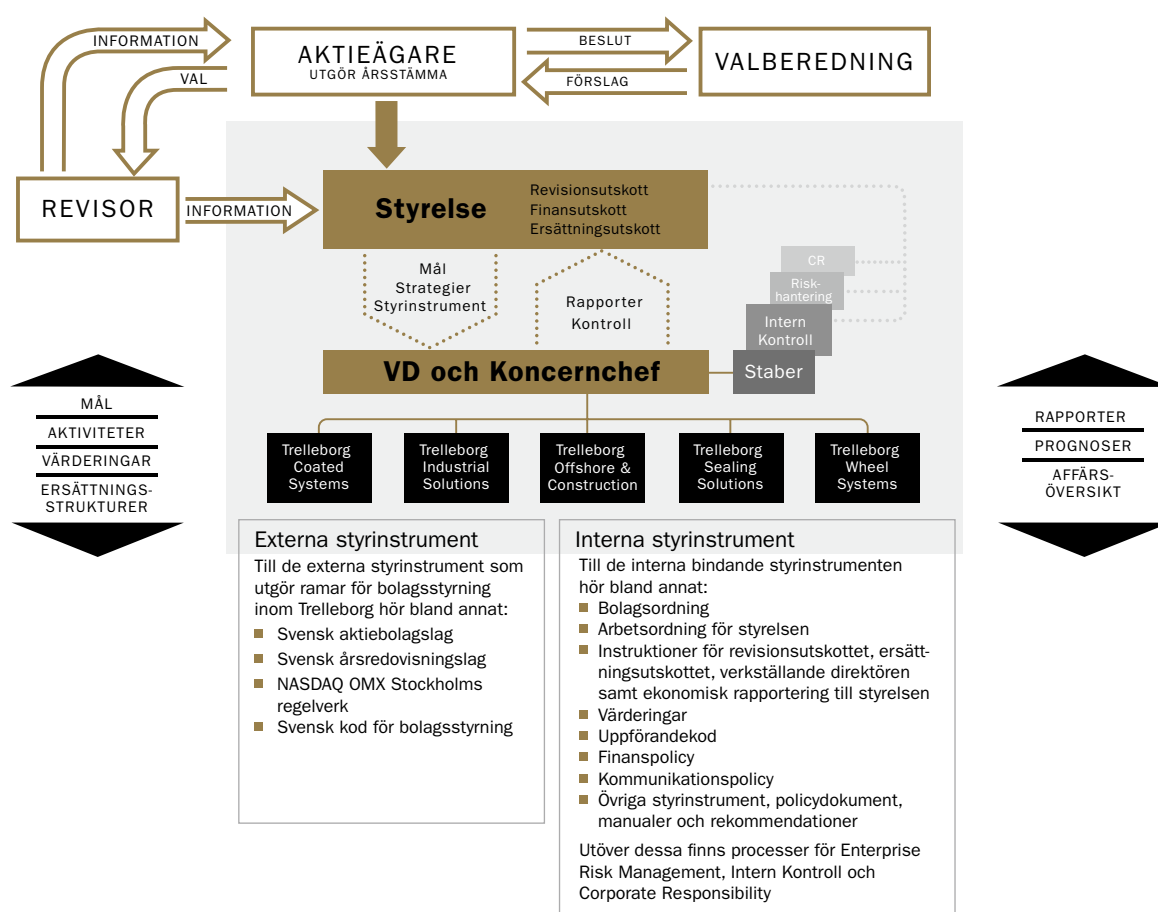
INFORMATION

VAL

AKTIEÄGARE
UTGÖR ÅRSSTÄMMA

BESLUT

FÖRSLAG

VALBEREDNING

REVISOR

INFORMATION

Styrelse

Revisionsutskott
Finansutskott
Ersättningsutskott

Mål
Strategier
Styrinstrument

Rapporter
Kontroll

CR

Riskhantering

Intern
Kontroll

Staber

VD och Koncernchef

MÅL
AKTIVITETER
VÄRDERINGAR
ERSÄTTNINGSSTRUKTURER

RAPPORTER
PROGNOSER
AFFÄRSÖVERSIKT

Trelleborg Coated Systems

Trelleborg Industrial Solutions

Trelleborg Offshore & Construction

Trelleborg Sealing Solutions

Trelleborg Wheel Systems

Externa styrinstrument

Till de externa styrinstrument som utgör ramar för bolagsstyrning inom Trelleborg hör bland annat:
- Svensk aktiebolagslag
- Svensk årsredovisningslag
- NASDAQ OMX Stockholms regelverk
- Svensk kod för bolagsstyrning

Interna styrinstrument

Till de interna bindande styrinstrumenten hör bland annat:
- Bolagsordning
- Arbetsordning för styrelsen
- Instruktioner för revisionsutskottet, ersättningsutskottet, verkställande direktören samt ekonomisk rapportering till styrelsen
- Värderingar
- Uppförandekod
- Finanspolicy
- Kommunikationspolicy
- Övriga styrinstrument, policydokument, manualer och rekommendationer

Utöver dessa finns processer för Enterprise Risk Management, Intern Kontroll och Corporate Responsibility